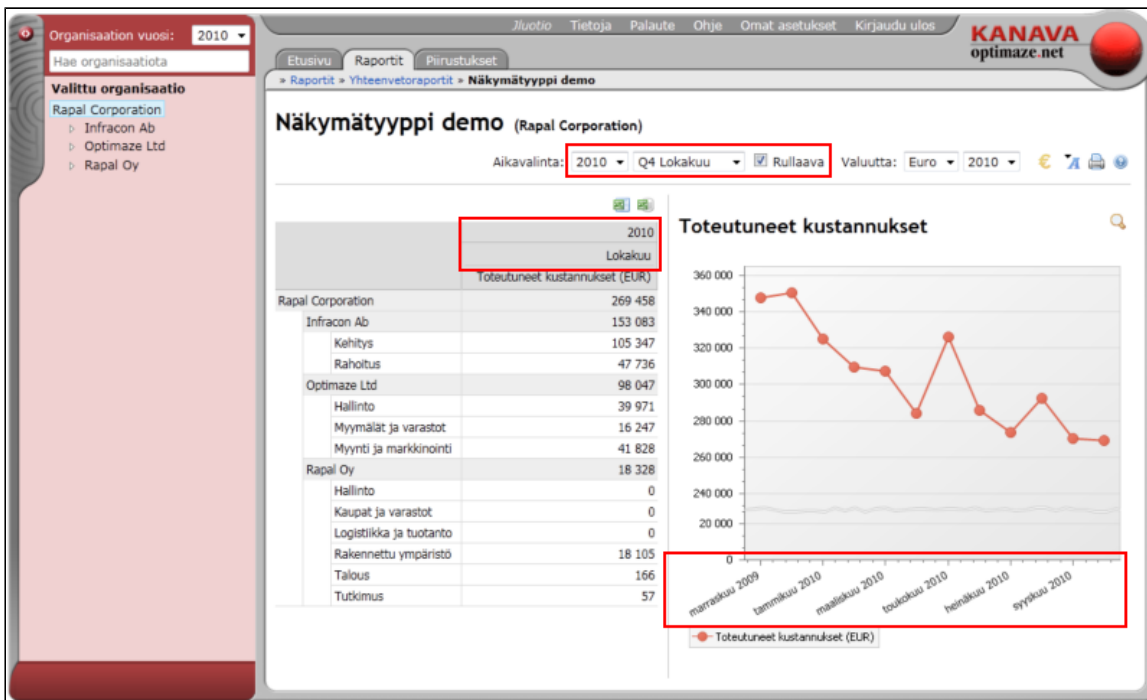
Organisaation vuosi: 2010

Hae organisaatiota

Valittu organisaatio

Rapal Corporation
Infracon Ab
Optimaze Ltd
Rapal Oy

Jluotio Tietoja Palaute Ohje Omat asetukset Kirjaudu ulos

KANAVA
optimaze.net

Etusivu Raportit Piirustukset

» Raportit » Yhteenvetoraportit » Näkymätyyppi demo

Näkymätyyppi demo (Rapal Corporation)

Aikavalinta: 2010 Q4 Lokakuu Rullaava Valuutta: Euro 2010

| | 2010 |
|---|---|
| | Lokakuu |
| | Toteutuneet kustannukset (EUR) |
| Rapal Corporation | 269 458 |
| Infracon Ab | 153 083 |
| Kehitys | 105 347 |
| Rahoitus | 47 736 |
| Optimaze Ltd | 98 047 |
| Hallinto | 39 971 |
| Myymälät ja varastot | 16 247 |
| Myynti ja markkinointi | 41 828 |
| Rapal Oy | 18 328 |
| Hallinto | 0 |
| Kaupat ja varastot | 0 |
| Logistiikka ja tuotanto | 0 |
| Rakennettu ympäristö | 18 105 |
| Talous | 166 |
| Tutkimus | 57 |

Toteutuneet kustannukset

360 000
340 000
320 000
300 000
280 000
260 000
240 000
20 000
0

marraskuu 2009
tammikuu 2010
maaliskuu 2010
toukokuu 2010
heinäkuu 2010
syyskuu 2010

Toteutuneet kustannukset (EUR)